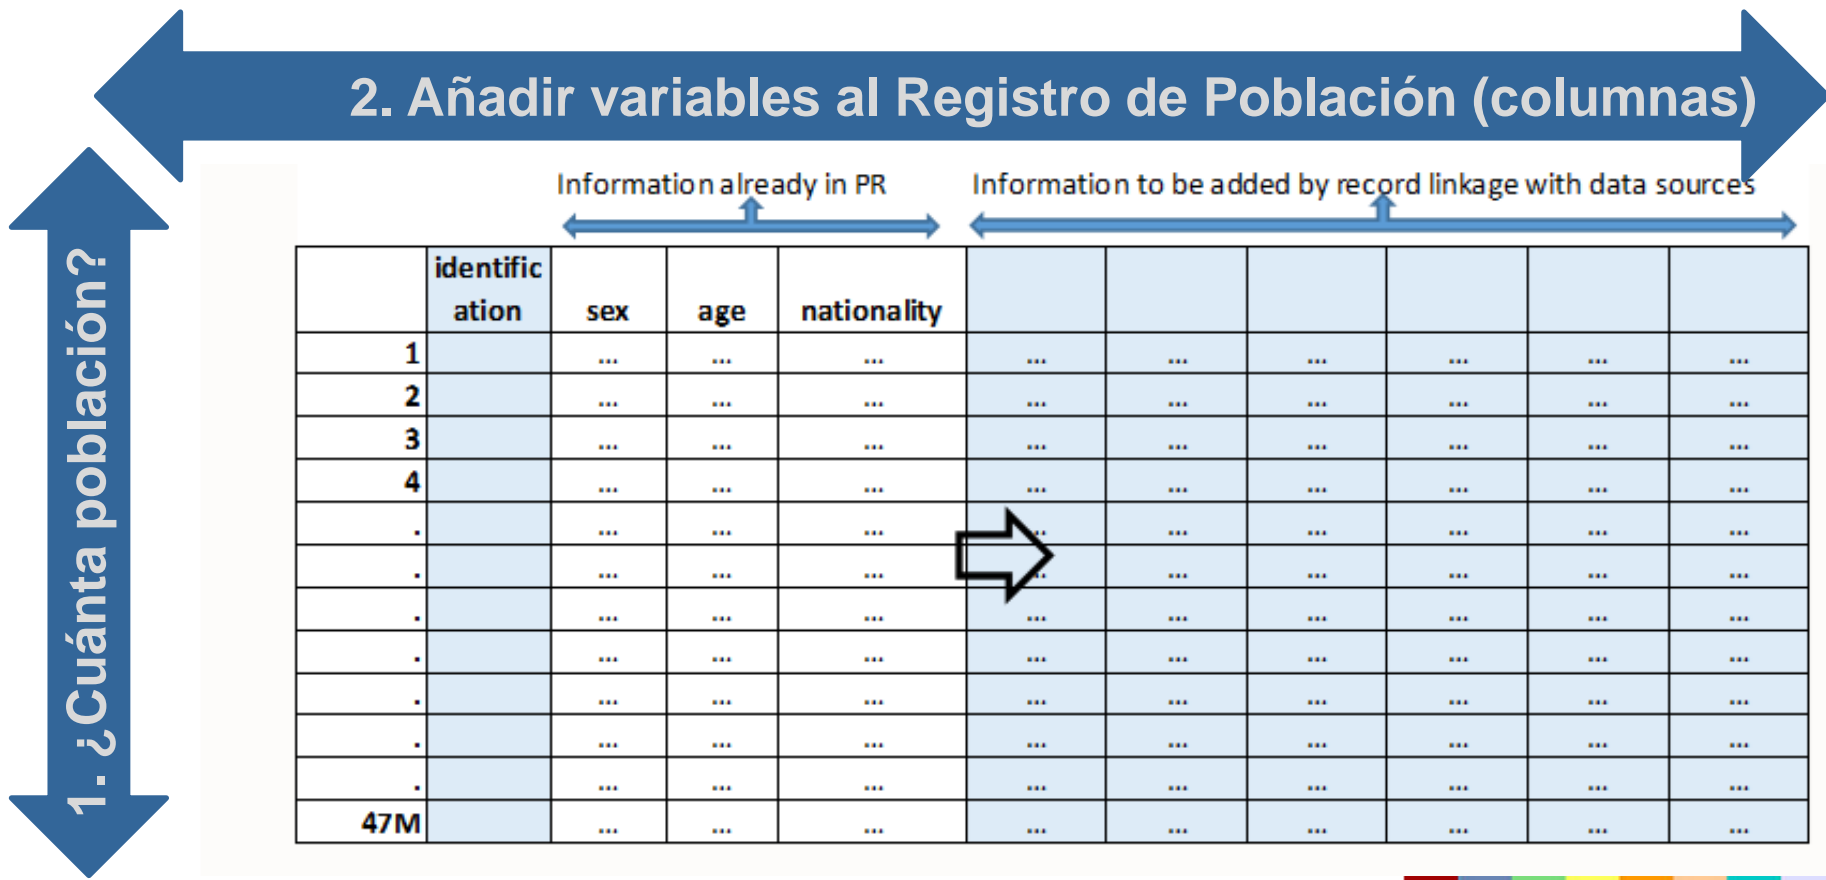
2. Añadir variables al Registro de Población (columnas)

1. ¿Cuánta población?

Information already in PR

Information to be added by record linkage with data sources

| | identification | sex | age | nationality | | | | | | |
|---|---|---|---|---|---|---|---|---|---|---|
| 1 | | ... | ... | ... | ... | ... | ... | ... | ... | ... |
| 2 | | ... | ... | ... | ... | ... | ... | ... | ... | ... |
| 3 | | ... | ... | ... | ... | ... | ... | ... | ... | ... |
| 4 | | ... | ... | ... | ... | ... | ... | ... | ... | ... |
| . | | ... | ... | ... | ... | ... | ... | ... | ... | ... |
| . | | ... | ... | ... | ... | ... | ... | ... | ... | ... |
| . | | ... | ... | ... | ... | ... | ... | ... | ... | ... |
| . | | ... | ... | ... | ... | ... | ... | ... | ... | ... |
| . | | ... | ... | ... | ... | ... | ... | ... | ... | ... |
| . | | ... | ... | ... | ... | ... | ... | ... | ... | ... |
| . | | ... | ... | ... | ... | ... | ... | ... | ... | ... |
| 47M | | ... | ... | ... | ... | ... | ... | ... | ... | ... |